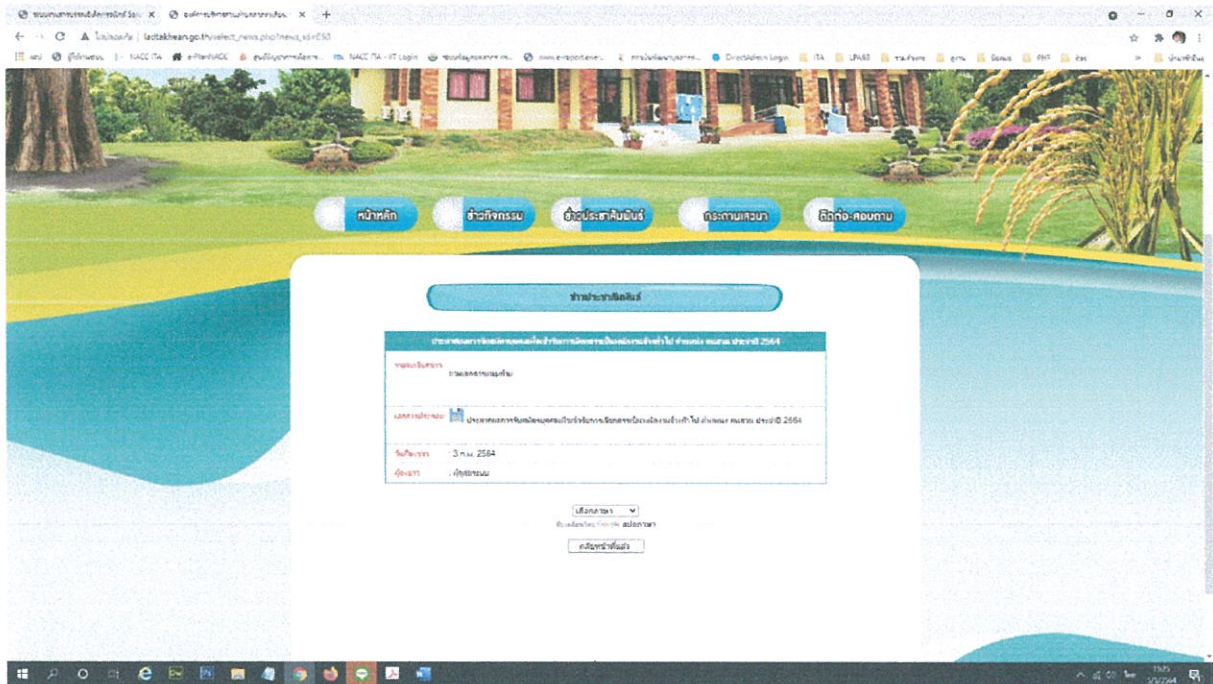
ladtakhean.go.th/select_news.php?news_id=150

หน้าหลัก
ข่าวกิจกรรม
ข่าวประชาสัมพันธ์
กระดานเสวนา
ติดต่อ-สอบถาม

ข่าวประชาสัมพันธ์

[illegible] 2564

หน่วยงานเจ้าของ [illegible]

เอกสารประกอบ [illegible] 2564

วันที่ลงข่าว 3 ก.พ. 2564
ผู้ลงข่าว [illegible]

เลือกภาษา
ขับเคลื่อนโดย Google แปลภาษา

กลับหน้าที่แล้ว